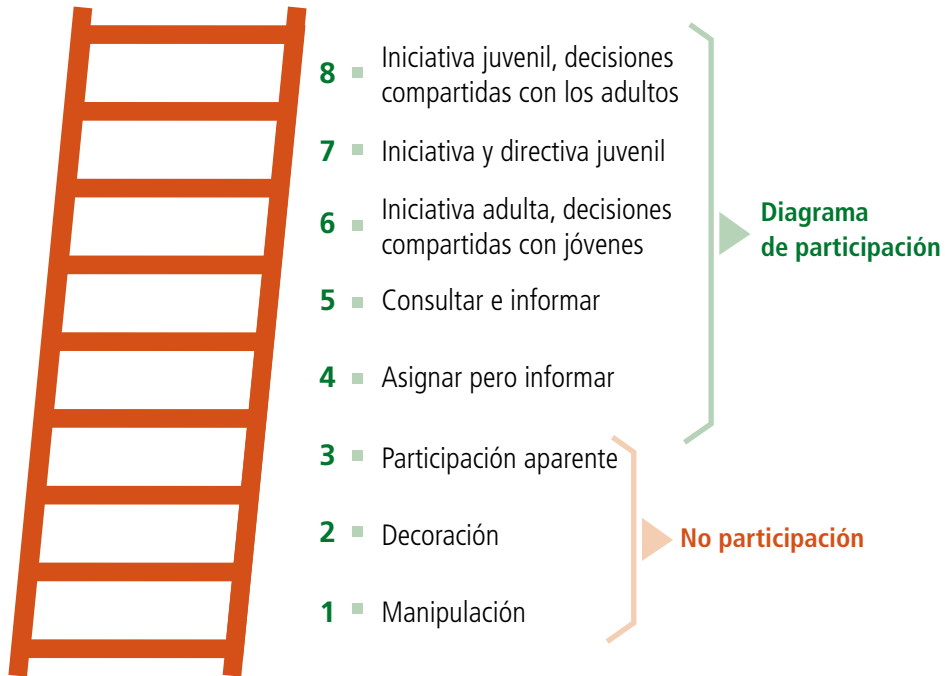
8 Iniciativa juvenil, decisiones compartidas con los adultos

7 Iniciativa y directiva juvenil

6 Iniciativa adulta, decisiones compartidas con jóvenes

5 Consultar e informar

4 Asignar pero informar

3 Participación aparente

2 Decoración

1 Manipulación

Diagrama de participación

No participación